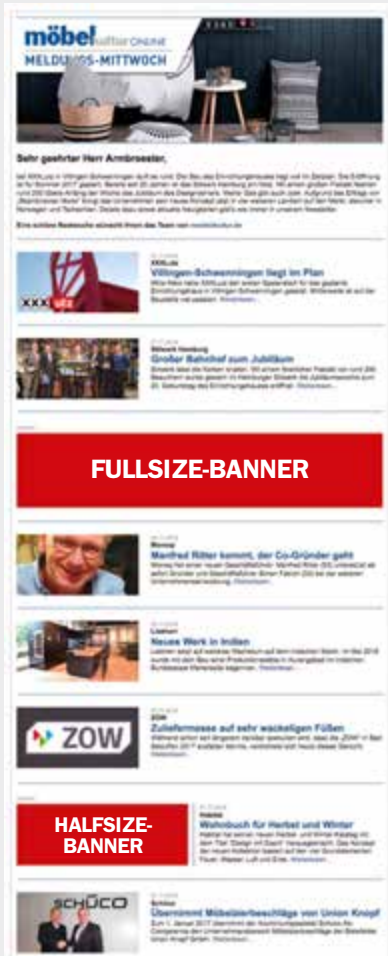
möbel kultur ONLINE
MELDUNGS-MITTWOCH

Sehr geehrter Herr Armbruester,

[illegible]

Eine schöne Restwoche wünscht Ihnen das Team von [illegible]

XXXLutz
Villingen-Schwenningen liegt im Plan
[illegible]

Möbelhaus Hamburg
Großer Bahnhof zum Jubiläum
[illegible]

FULLSIZE-BANNER

Manfred Ritter kommt, der Co-Gründer geht
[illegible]

Lieferer
Neues Werk in Indien
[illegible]

ZOW
ZOW
Zulieferermesse auf sehr wackeligen Füßen
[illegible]

HALFSIZE-BANNER

Wohnbuch für Herbst und Winter
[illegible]

SCHÜCO
Schüco
Übernimmt Möbelzierbeschläge von Union Knopf
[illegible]